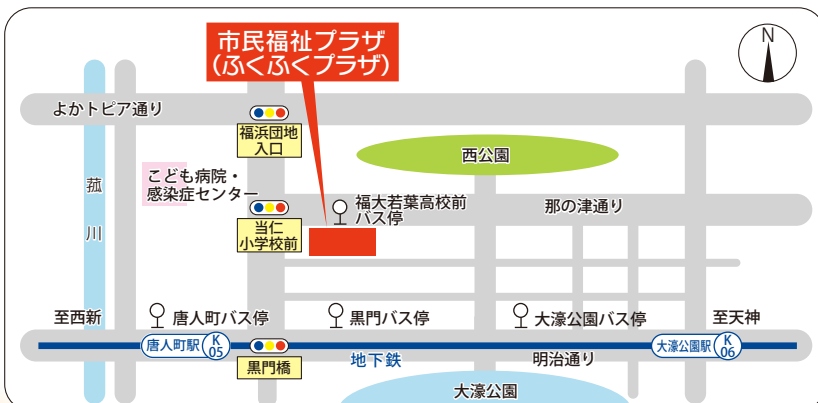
市民福祉プラザ
(ふくふくプラザ)

N

よかトピア通り

福浜団地入口

西公園

こども病院・感染症センター

樋井川

福大若葉高校前バス停

那の津通り

当仁小学校前

至西新

唐人町バス停

黒門バス停

大濠公園バス停

至天神

唐人町駅 K 05

黒門橋

地下鉄

明治通り

大濠公園駅 K 06

大濠公園